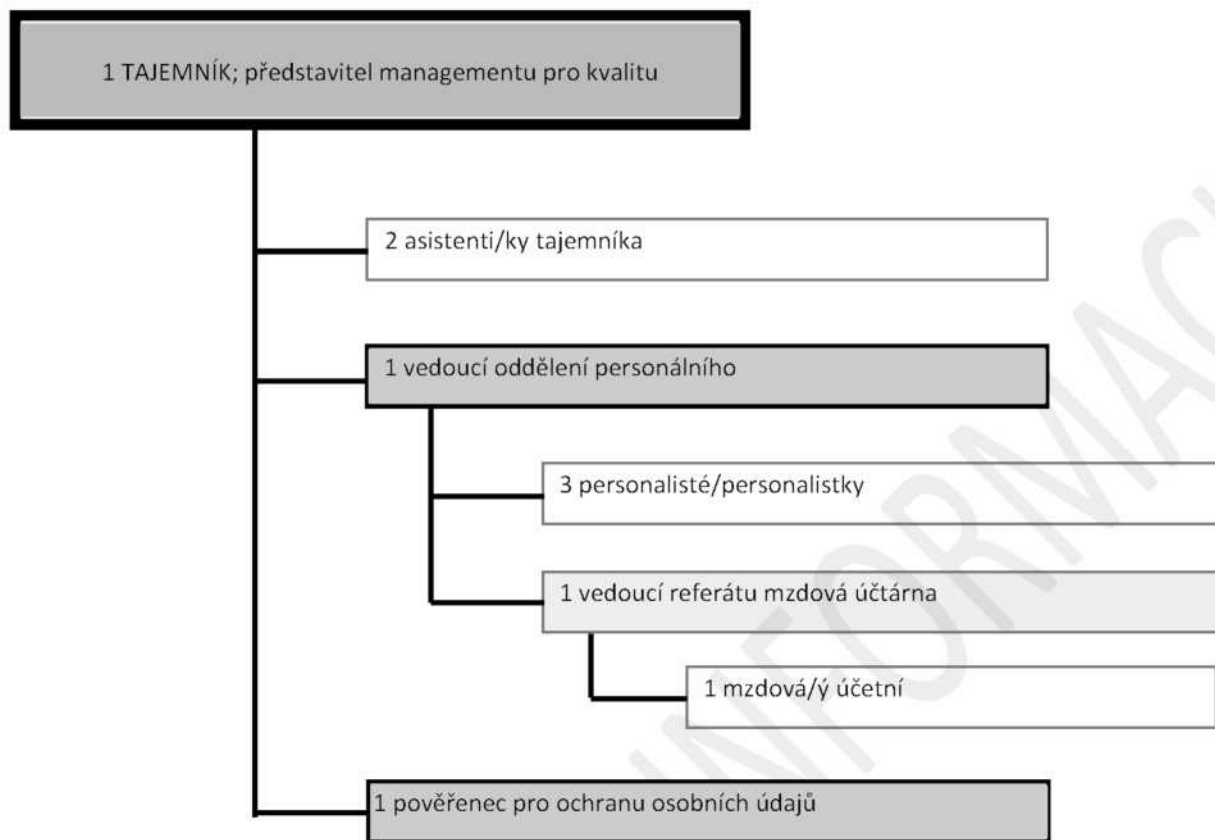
1 TAJEMNÍK; představitel managementu pro kvalitu

2 asistenti/ky tajemníka

1 vedoucí oddělení personálního

3 personalisté/personalistky

1 vedoucí referátu mzdová účtárna

1 mzdová/ý účetní

1 pověřenec pro ochranu osobních údajů

INFORMAC